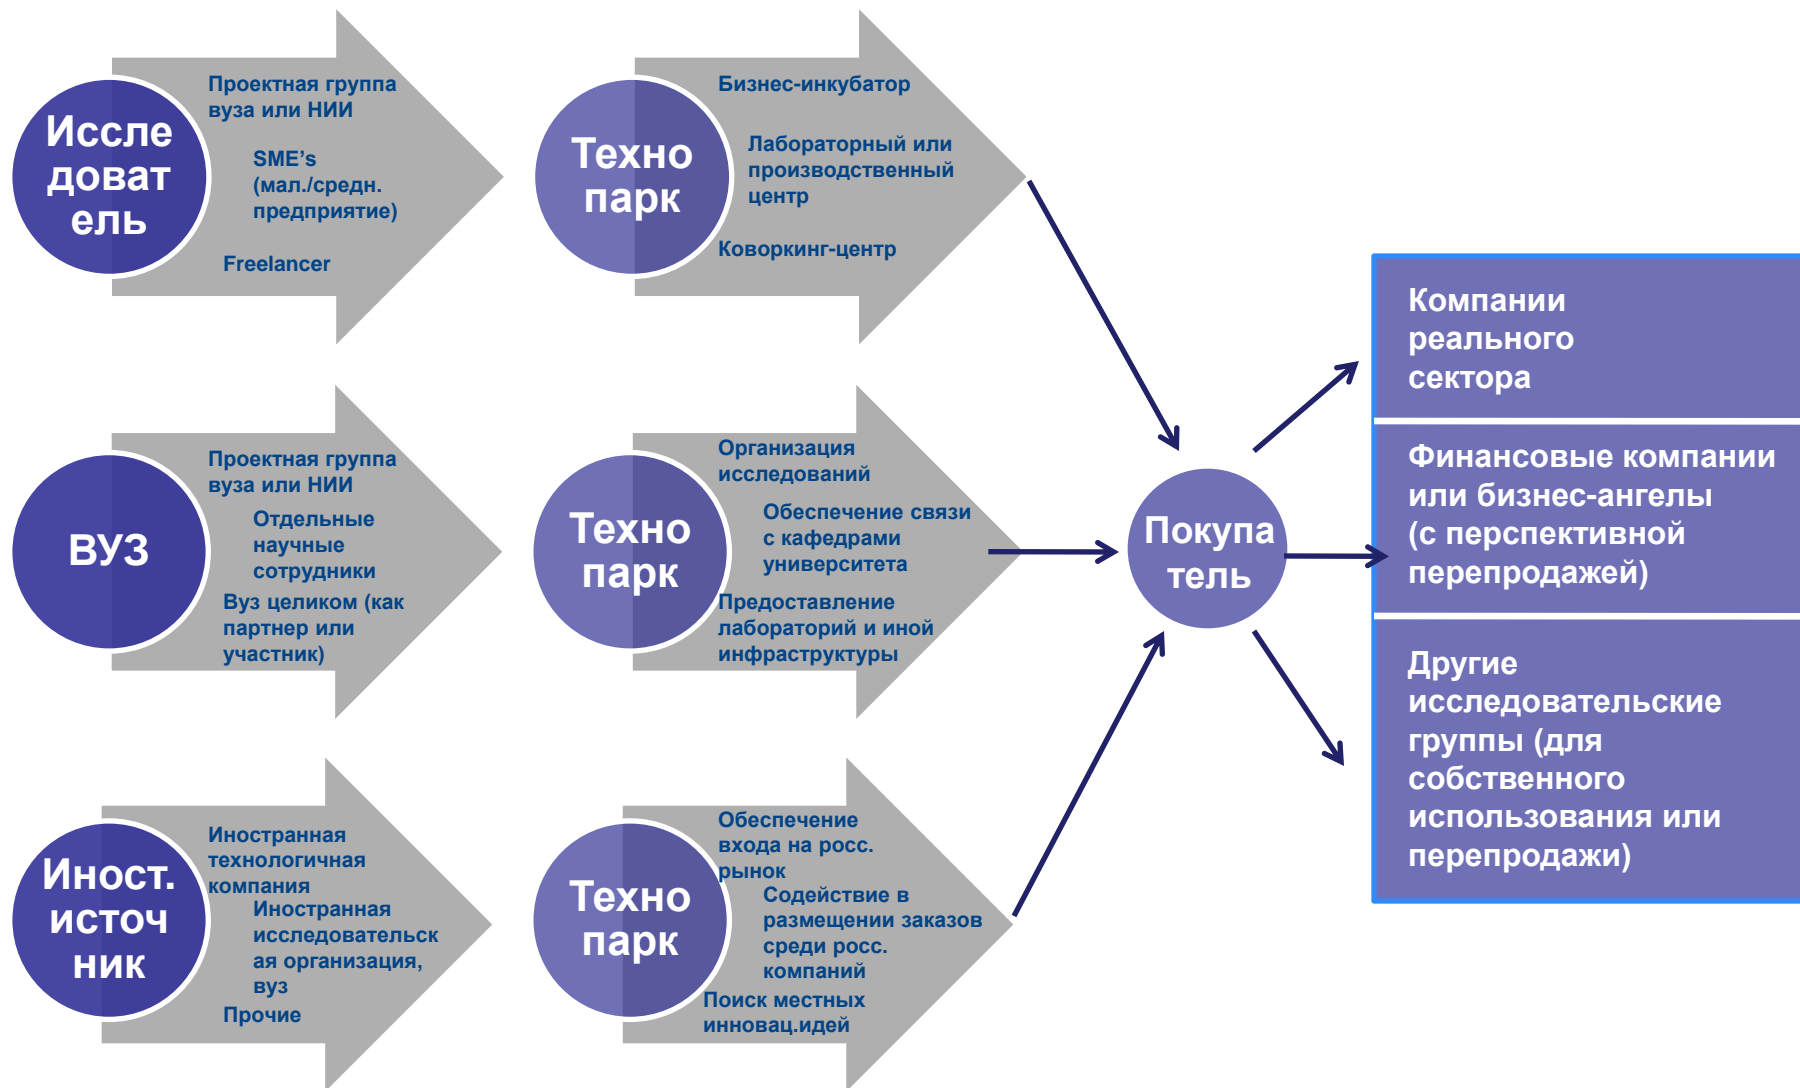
Иссле доват ель

Проектная группа вуза или НИИ

SME's (мал./средн. предприятие)

Freelancer

Техно парк

Бизнес-инкубатор

Лабораторный или производственный центр

Коворкинг-центр

ВУЗ

Проектная группа вуза или НИИ

Отдельные научные сотрудники

Вуз целиком (как партнер или участник)

Техно парк

Организация исследований

Обеспечение связи с кафедрами университета

Предоставление лабораторий и иной инфраструктуры

Иност. источ ник

Иностранная технологичная компания

Иностранная исследовательская организация, вуз

Прочие

Техно парк

Обеспечение входа на росс. рынок

Содействие в размещении заказов среди росс. компаний

Поиск местных инновац.идей

Покупа тель

Компании реального сектора

Финансовые компании или бизнес-ангелы (с перспективной перепродажей)

Другие исследовательские группы (для собственного использования или перепродажи)